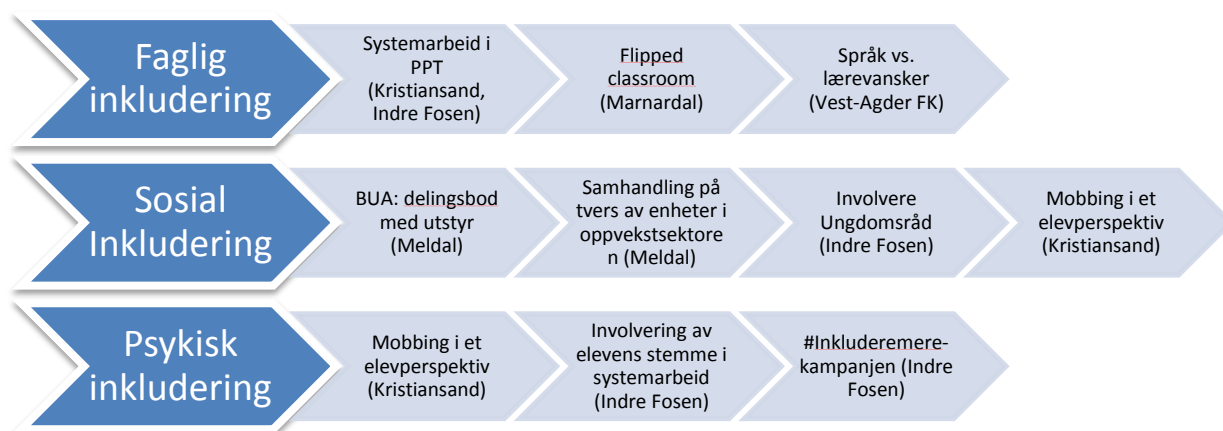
Faglig inkludering

Systemarbeid i PPT (Kristiansand, Indre Fosen)

Flipped classroom (Marnardal)

Språk vs. lærevansker (Vest-Agder FK)

Sosial Inkludering

BUA: delingsbod med utstyr (Meldal)

Samhandling på tvers av enheter i oppvekstsektoren (Meldal)

Involvere Ungdomsråd (Indre Fosen)

Mobbing i et elevperspektiv (Kristiansand)

Psykisk inkludering

Mobbing i et elevperspektiv (Kristiansand)

Involvering av elevens stemme i systemarbeid (Indre Fosen)

#Inkluderemere-kampanjen (Indre Fosen)